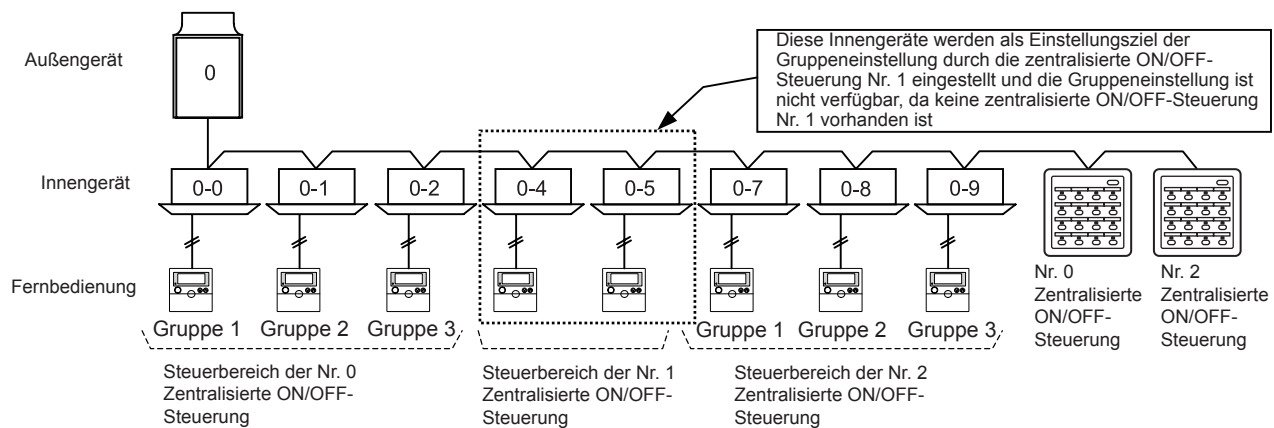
Außengerät

0

Diese Innengeräte werden als Einstellungsziel der Gruppeneinstellung durch die zentralisierte ON/OFF-Steuerung Nr. 1 eingestellt und die Gruppeneinstellung ist nicht verfügbar, da keine zentralisierte ON/OFF-Steuerung Nr. 1 vorhanden ist

Innengerät

0-0 0-1 0-2 0-4 0-5 0-7 0-8 0-9

Fernbedienung

Gruppe 1 Gruppe 2 Gruppe 3 Gruppe 1 Gruppe 2 Gruppe 3

Nr. 0 Zentralisierte ON/OFF-Steuerung

Nr. 2 Zentralisierte ON/OFF-Steuerung

Steuerbereich der Nr. 0 Zentralisierte ON/OFF-Steuerung

Steuerbereich der Nr. 1 Zentralisierte ON/OFF-Steuerung

Steuerbereich der Nr. 2 Zentralisierte ON/OFF-Steuerung